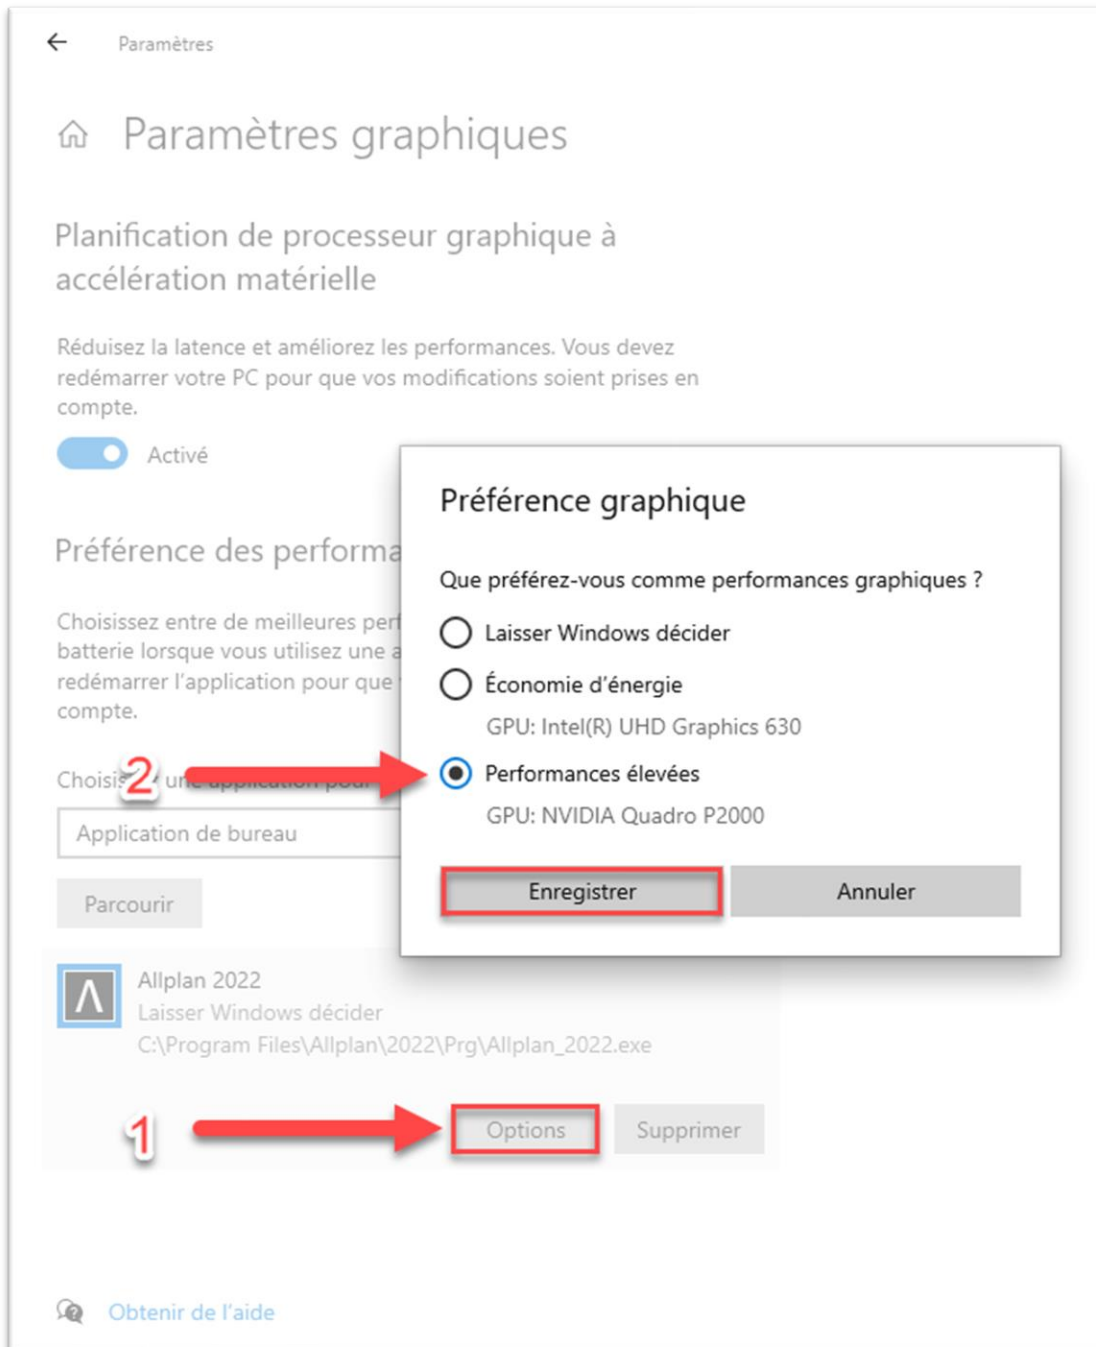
Paramètres

Paramètres graphiques

Planification de processeur graphique à accélération matérielle

Réduisez la latence et améliorez les performances. Vous devez redémarrer votre PC pour que vos modifications soient prises en compte.

Activé

Préférence des performa

Choisissez entre de meilleures perf batterie lorsque vous utilisez une a redémarrer l'application pour que compte.

Chois 2 une application pour

Application de bureau

Parcourir

Allplan 2022
Laisser Windows décider
C:\Program Files\Allplan\2022\Prg\Allplan_2022.exe

1 Options Supprimer

Préférence graphique

Que préférez-vous comme performances graphiques ?

Laisser Windows décider

Économie d'énergie
GPU: Intel(R) UHD Graphics 630

Performances élevées
GPU: NVIDIA Quadro P2000

Enregistrer Annuler

Obtenir de l'aide